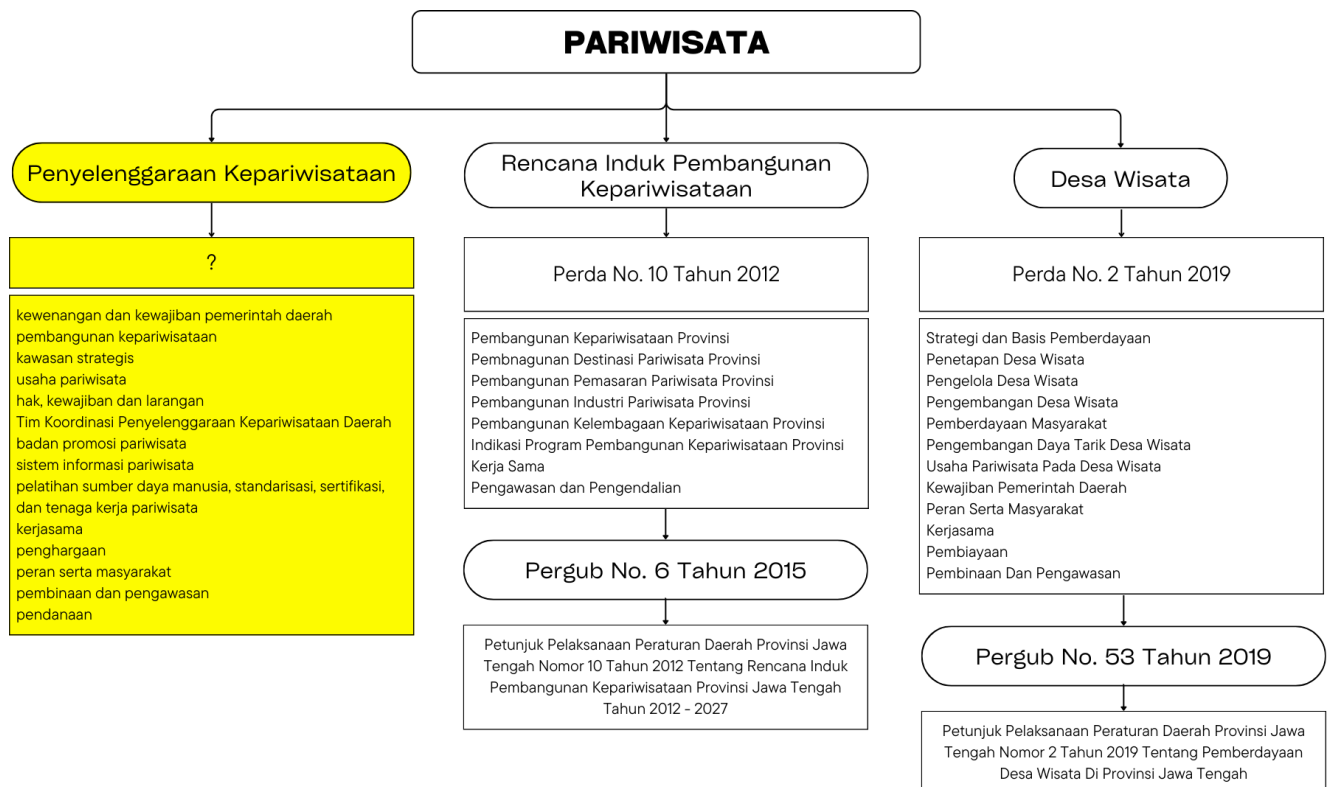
PARIWISATA

Penyelenggaraan Kepariwisataan

?

kewenangan dan kewajiban pemerintah daerah
pembangunan kepariwisataan
kawasan strategis
usaha pariwisata
hak, kewajiban dan larangan
Tim Koordinasi Penyelenggaraan Kepariwisataan Daerah
badan promosi pariwisata
sistem informasi pariwisata
pelatihan sumber daya manusia, standarisasi, sertifikasi, dan tenaga kerja pariwisata
kerjasama
penghargaan
peran serta masyarakat
pembinaan dan pengawasan
pendanaan

Rencana Induk Pembangunan Kepariwisataan

Perda No. 10 Tahun 2012

Pembangunan Kepariwisataan Provinsi
Pembnagunan Destinasi Pariwisata Provinsi
Pembangunan Pemasaran Pariwisata Provinsi
Pembangunan Industri Pariwisata Provinsi
Pembangunan Kelembagaan Kepariwisataan Provinsi
Indikasi Program Pembangunan Kepariwisataan Provinsi
Kerja Sama
Pengawasan dan Pengendalian

Pergub No. 6 Tahun 2015

Petunjuk Pelaksanaan Peraturan Daerah Provinsi Jawa Tengah Nomor 10 Tahun 2012 Tentang Rencana Induk Pembangunan Kepariwisataan Provinsi Jawa Tengah Tahun 2012 - 2027

Desa Wisata

Perda No. 2 Tahun 2019

Strategi dan Basis Pemberdayaan
Penetapan Desa Wisata
Pengelola Desa Wisata
Pengembangan Desa Wisata
Pemberdayaan Masyarakat
Pengembangan Daya Tarik Desa Wisata
Usaha Pariwisata Pada Desa Wisata
Kewajiban Pemerintah Daerah
Peran Serta Masyarakat
Kerjasama
Pembiayaan
Pembinaan Dan Pengawasan

Pergub No. 53 Tahun 2019

Petunjuk Pelaksanaan Peraturan Daerah Provinsi Jawa Tengah Nomor 2 Tahun 2019 Tentang Pemberdayaan Desa Wisata Di Provinsi Jawa Tengah